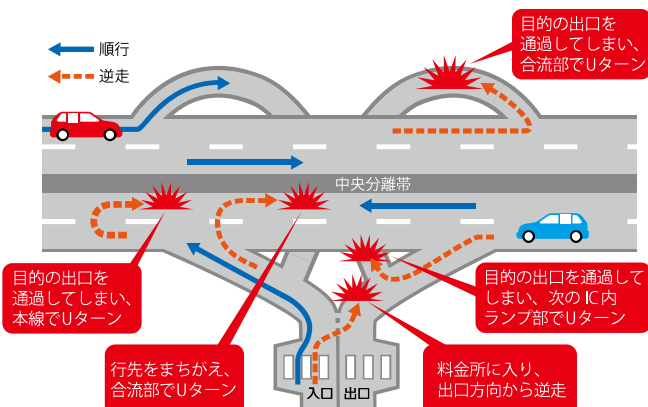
順行
逆走

目的の出口を通過してしまい、合流部でUターン

中央分離帯

目的の出口を通過してしまい、本線でUターン

目的の出口を通過してしまい、次のIC内ランプ部でUターン

行先をまちがえ、合流部でUターン

料金所に入り、出口方向から逆走

入口 出口